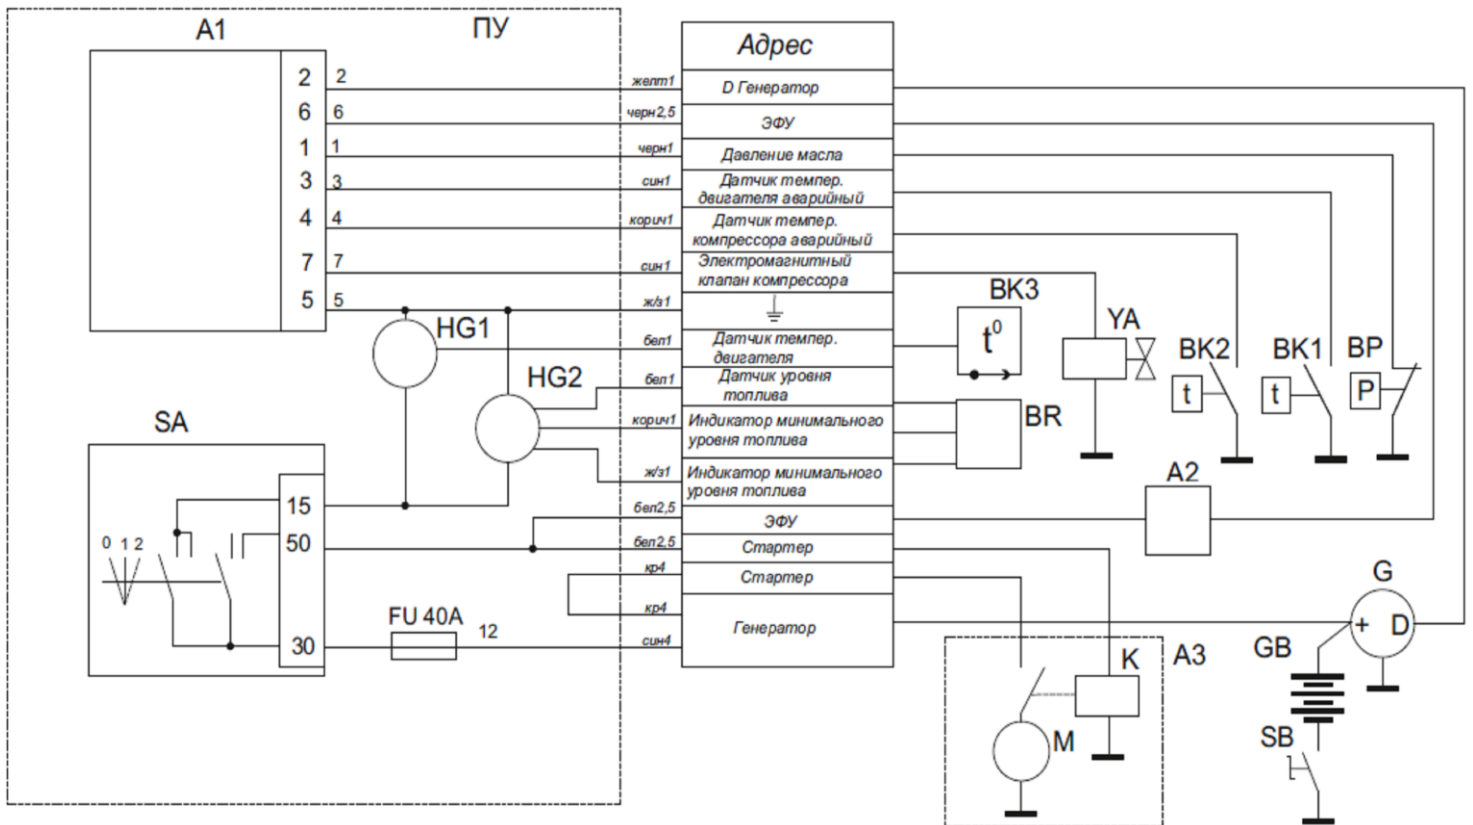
A1

ПУ

2 2
6 6
1 1
3 3
4 4
7 7
5 5

| Адрес |
|---|
| D Генератор |
| ЭФУ |
| Давление масла |
| Датчик темпер. двигателя аварийный |
| Датчик темпер. компрессора аварийный |
| Электромагнитный клапан компрессора |
| |
| Датчик темпер. двигателя |
| Датчик уровня топлива |
| Индикатор минимального уровня топлива |
| Индикатор минимального уровня топлива |
| ЭФУ |
| Стартер |
| Стартер |
| Генератор |

желт1
черн2,5
черн1
син1
коричн1
син1
ж/з1
бел1
бел1
коричн1
ж/з1
бел2,5
бел2,5
кр4
кр4
син4

HG1
HG2

SA
0 1 2
15
50
30

FU 40A
12

BK3
$t^0$

YA
BK2
BK1
BP
t
t
P

BR

A2

G
+ D

GB

SB

A3
K
M